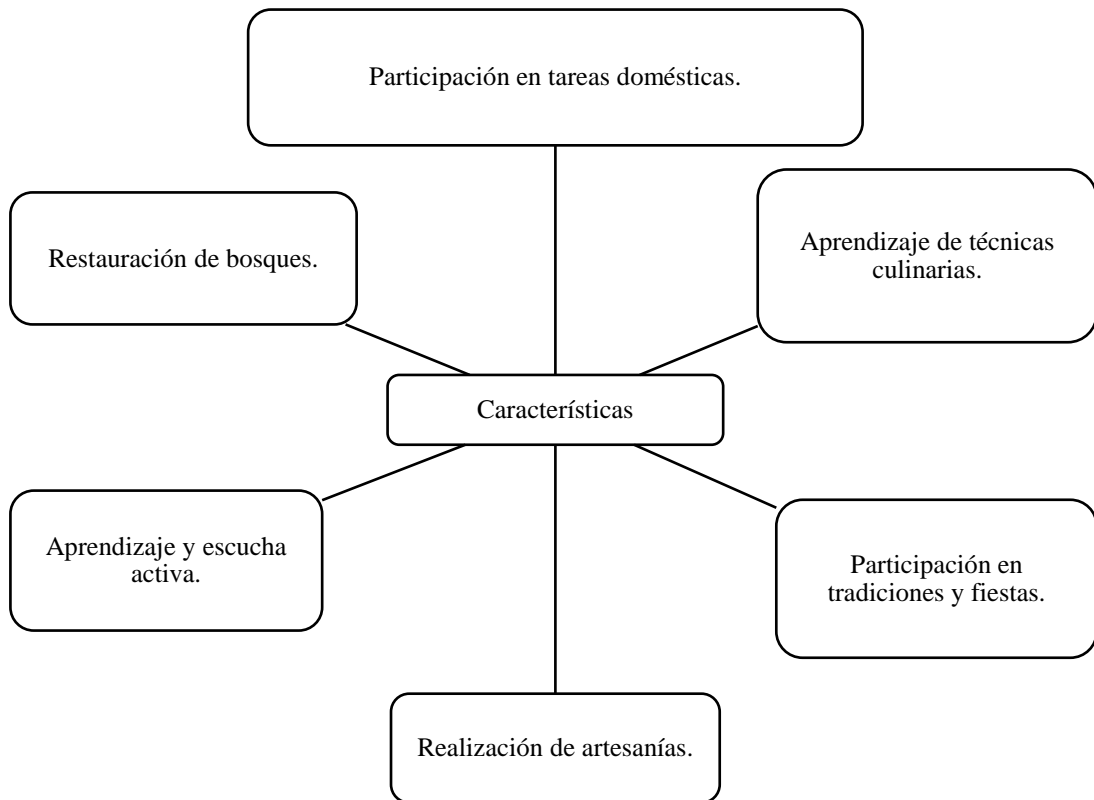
Participación en tareas domésticas.

Restauración de bosques.

Aprendizaje de técnicas culinarias.

Características

Aprendizaje y escucha activa.

Participación en tradiciones y fiestas.

Realización de artesanías.